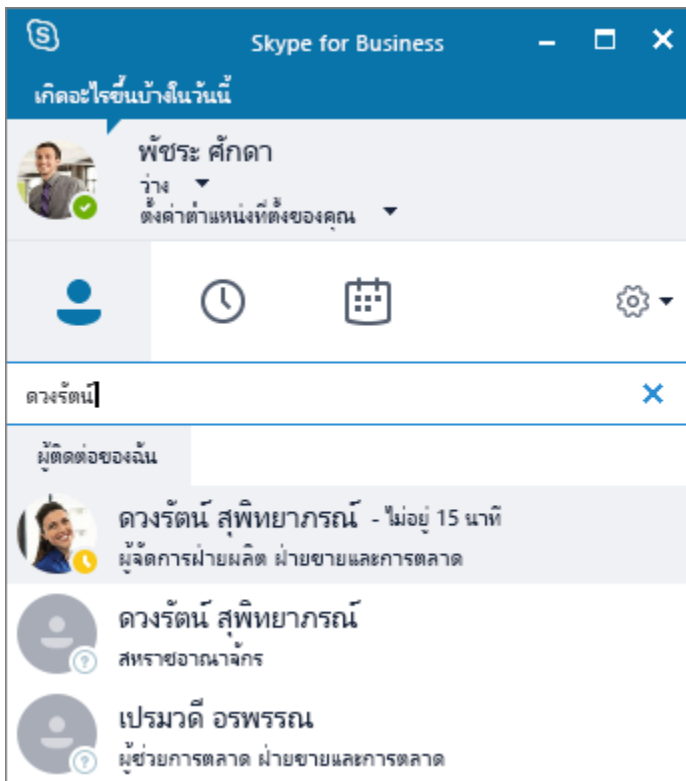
Skype for Business

เกิดอะไรขึ้นบ้างในวันนี้

พัชระ ศักดา
ว่าง
ตั้งค่าตำแหน่งที่ตั้งของคุณ

ดวงรัตน์

ผู้ติดต่อของฉัน

ดวงรัตน์ สุพิทยาภรณ์ - ไม่อยู่ 15 นาที
ผู้จัดการฝ่ายผลิต ฝ่ายขายและการตลาด

ดวงรัตน์ สุพิทยาภรณ์
สหราชอาณาจักร

เปรมวดี อรพรรณ
ผู้ช่วยการตลาด ฝ่ายขายและการตลาด